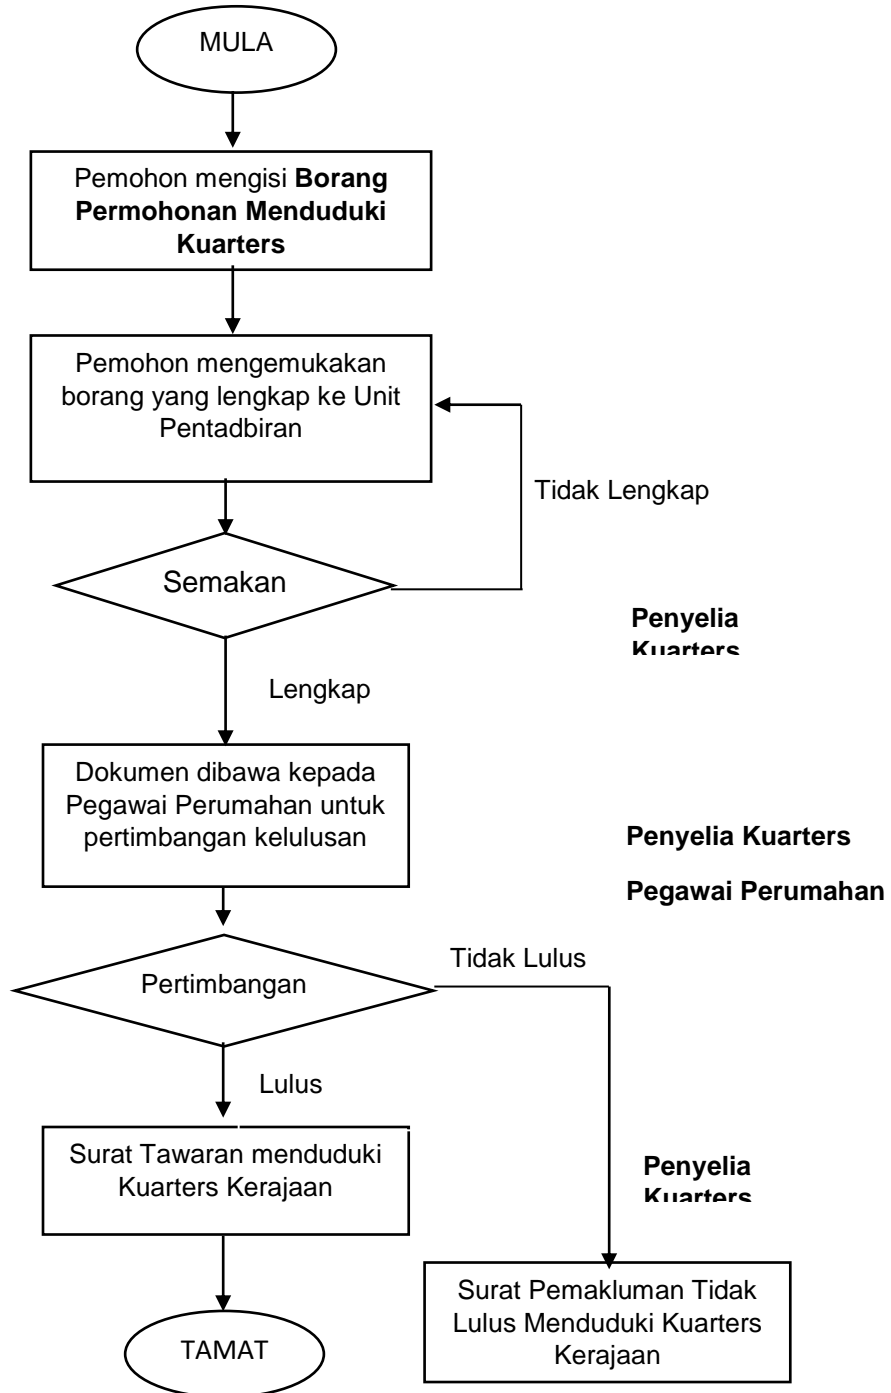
MULA

Pemohon mengisi **Borang Permohonan Menduduki Kuarters**

Pemohon mengemukakan borang yang lengkap ke Unit Pentadbiran

Tidak Lengkap

Semakan

**Penyelia Kuarters**

Lengkap

Dokumen dibawa kepada Pegawai Perumahan untuk pertimbangan kelulusan

**Penyelia Kuarters**

**Pegawai Perumahan**

Tidak Lulus

Pertimbangan

Lulus

Surat Tawaran menduduki Kuarters Kerajaan

**Penyelia Kuarters**

TAMAT

Surat Pemakluman Tidak Lulus Menduduki Kuarters Kerajaan